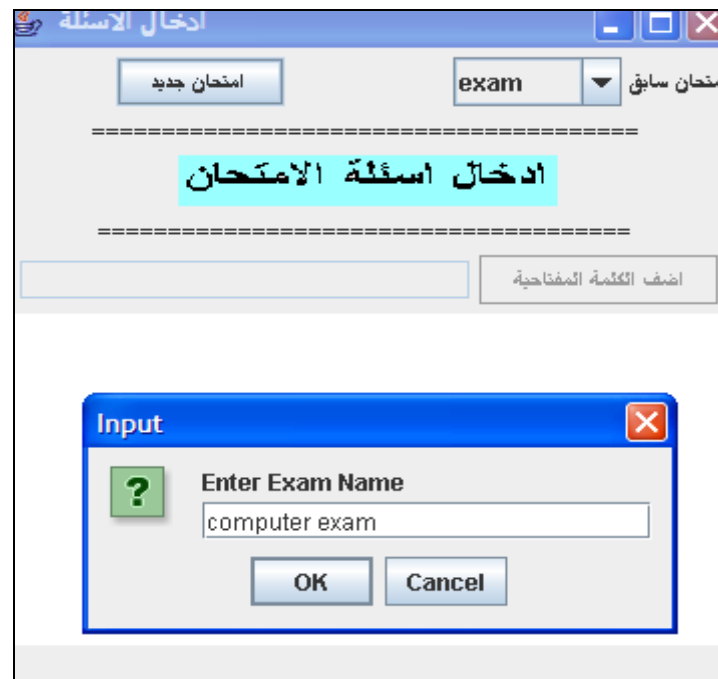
ادخال الاسئلة

امتحان جديد

exam

متحان سابق

=======================================

ادخال اسئلة الامتحان

=======================================

اضف الكلمة المفتاحية

Input

?

Enter Exam Name

computer exam

OK

Cancel